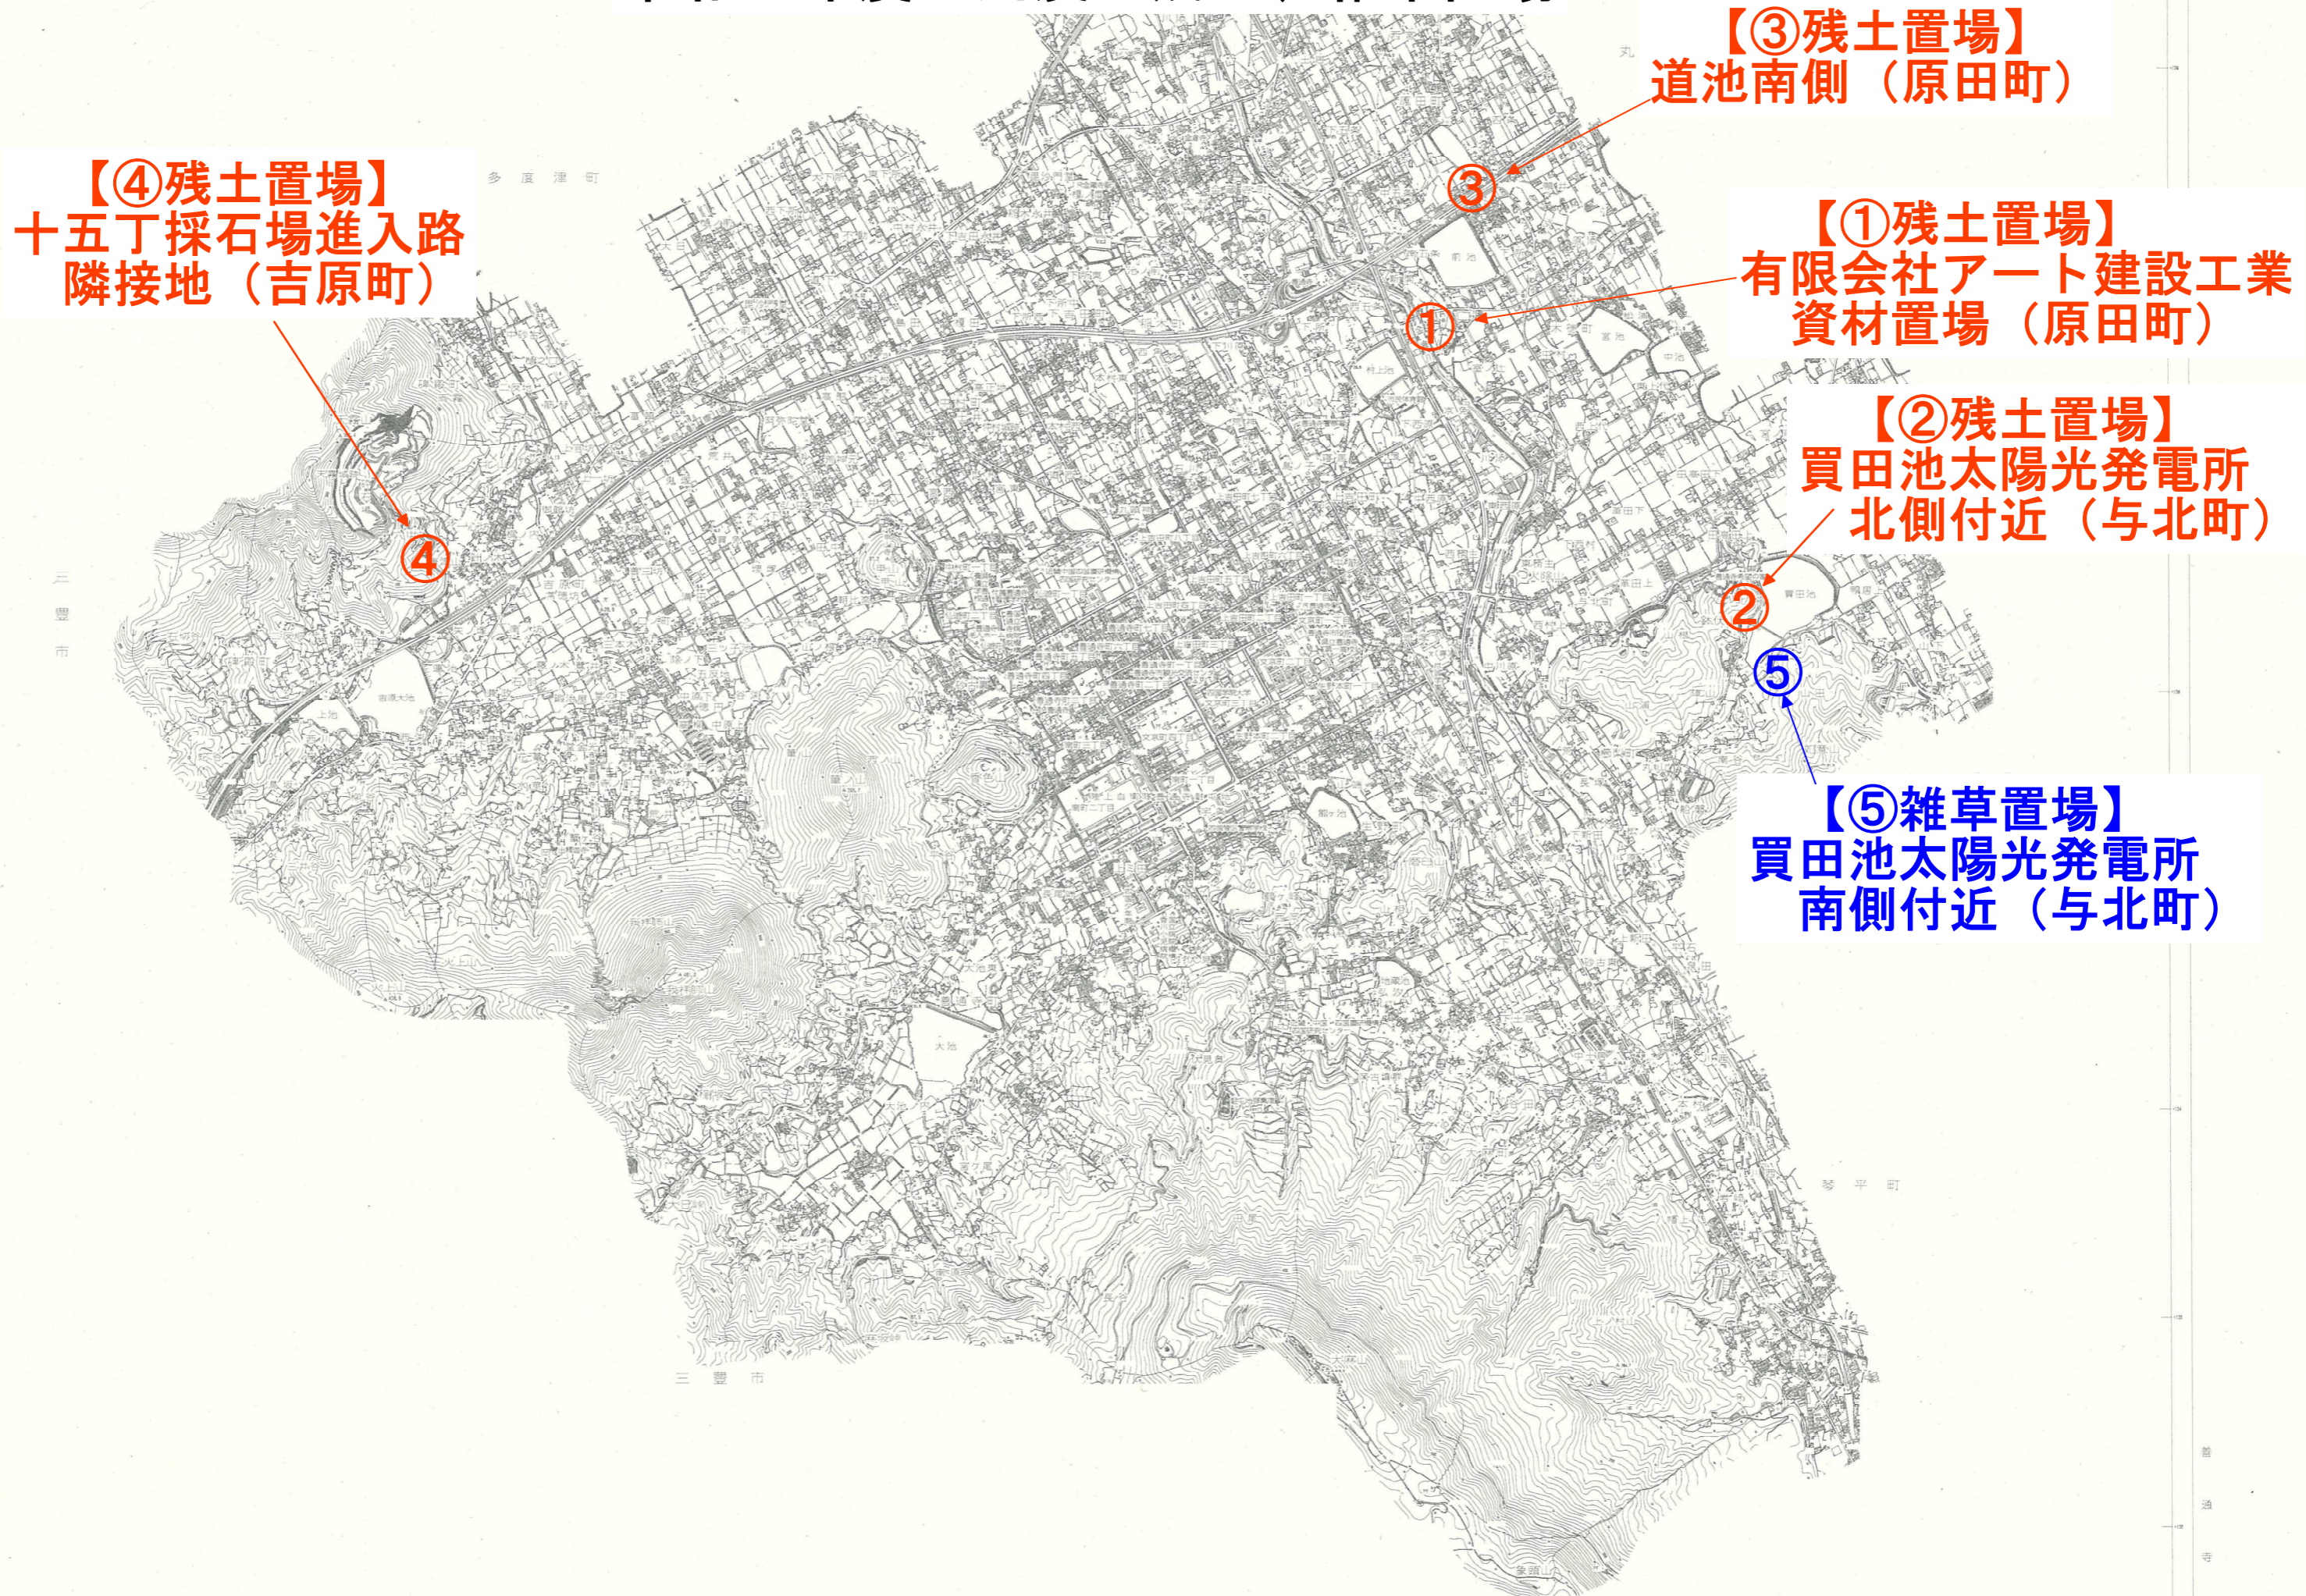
【③残土置場】
道池南側（原田町）

【④残土置場】
十五丁採石場進入路
隣接地（吉原町）

【①残土置場】
有限会社アート建設工業
資材置場（原田町）

【②残土置場】
買田池太陽光発電所
北側付近（与北町）

③

①

④

②

⑤

【⑤雑草置場】
買田池太陽光発電所
南側付近（与北町）

多度津町

三豊市

三豊市

琴平町

善通寺